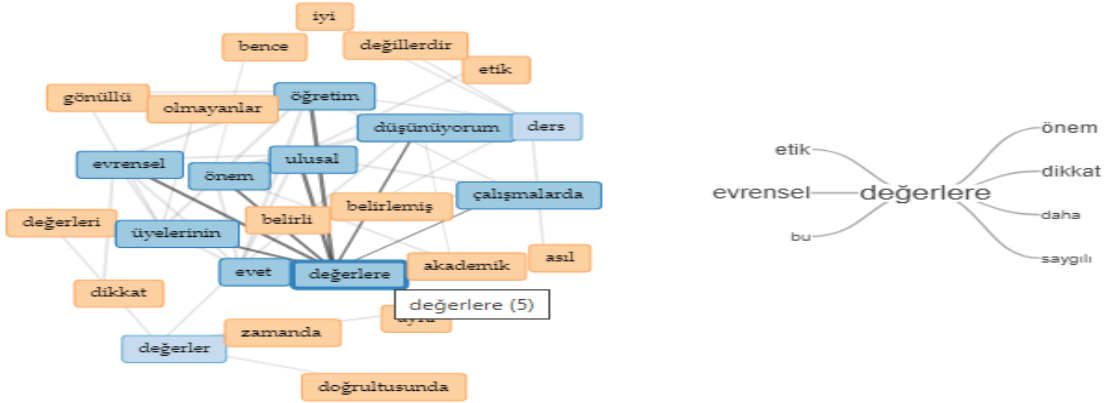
iyi
bence
değillerdir
etik
gönüllü
olmayanlar
öğretim
düşünüyorum
ders
evrensel
ulusal
önem
çalışmalarda
belirlemiş
değerleri
belirli
üyelerinin
asıl
evet
değerlere
akademik
dikkat
değerlere (5)
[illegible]
zamanda
değerler
doğrultusunda

etik
evrensel
bu
değerlere
önem
dikkat
daha
saygılı